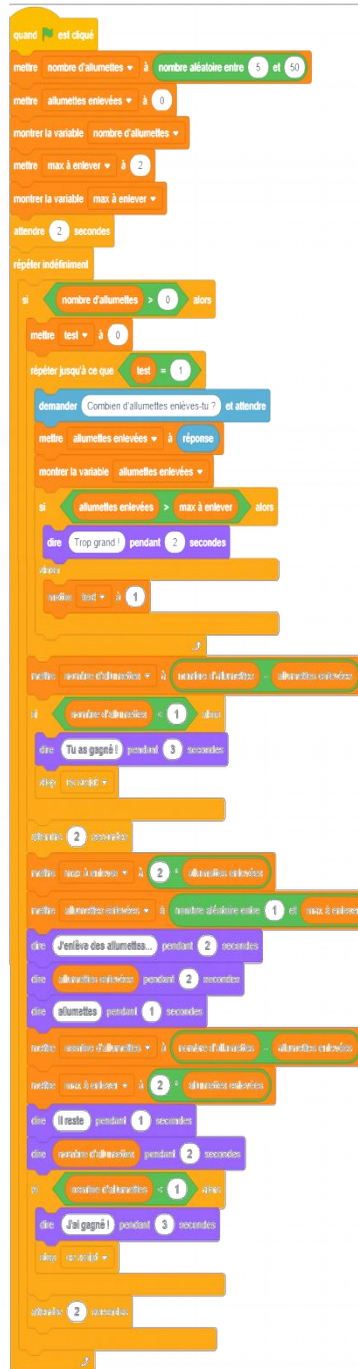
quand 🏴 est cliqué
mettre nombre d'allumettes ▾ à nombre aléatoire entre 5 et 50
mettre allumettes enlevées ▾ à 0
montrer la variable nombre d'allumettes ▾
mettre max à enlever ▾ à 2
montrer la variable max à enlever ▾
attendre 2 secondes
répéter indéfiniment
si nombre d'allumettes > 0 alors
mettre test ▾ à 0
répéter jusqu'à ce que test = 1
demander Combien d'allumettes enlèves-tu ? et attendre
mettre allumettes enlevées ▾ à réponse
montrer la variable allumettes enlevées ▾
si allumettes enlevées > max à enlever alors
dire Trop grand ! pendant 2 secondes
sinon
mettre test ▾ à 1
mettre nombre d'allumettes ▾ à nombre d'allumettes - allumettes enlevées
si nombre d'allumettes < 1 alors
dire Tu as gagné ! pendant 3 secondes
stop ce script ▾
attendre 2 secondes
mettre max à enlever ▾ à 2 * allumettes enlevées
mettre allumettes enlevées ▾ à nombre aléatoire entre 1 et max à enlever
dire J'enlève des allumettes... pendant 2 secondes
dire allumettes enlevées pendant 2 secondes
dire allumettes pendant 1 secondes
mettre nombre d'allumettes ▾ à nombre d'allumettes - allumettes enlevées
mettre max à enlever ▾ à 2 * allumettes enlevées
dire Il reste pendant 1 secondes
dire nombre d'allumettes pendant 2 secondes
si nombre d'allumettes < 1 alors
dire J'ai gagné ! pendant 3 secondes
stop ce script ▾
attendre 2 secondes